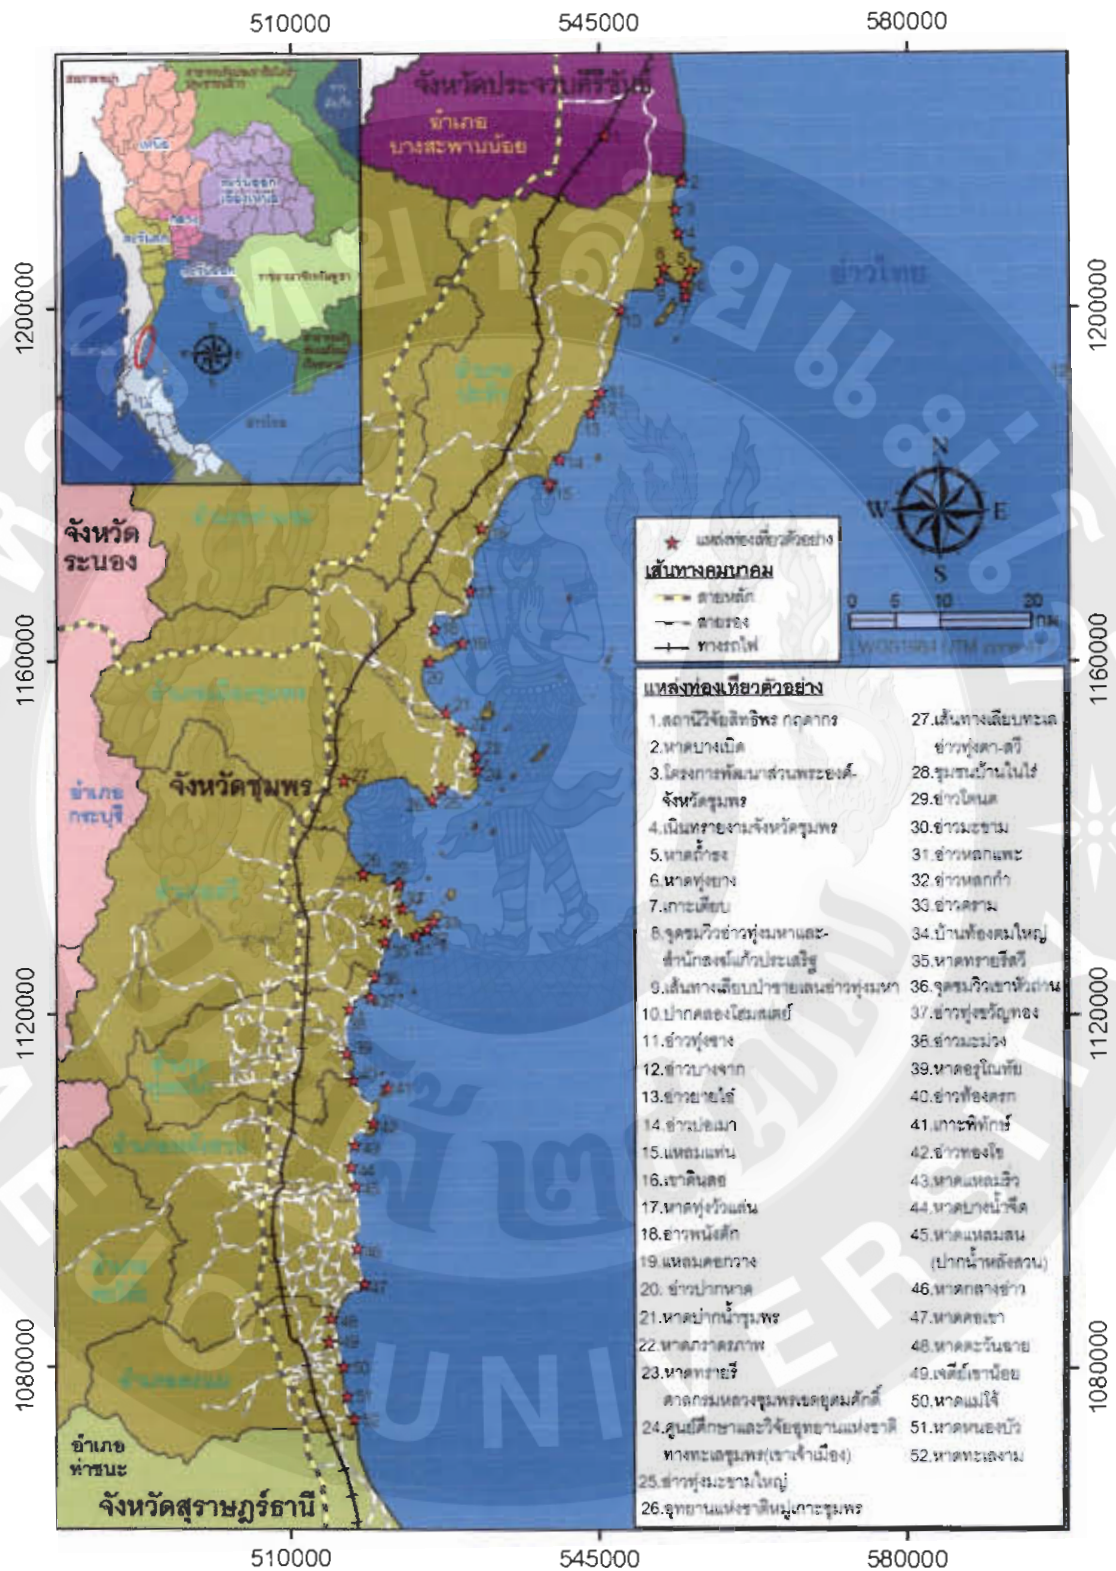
510000 545000 580000

1200000 1160000 1120000 1080000

1200000 1160000 1120000 1080000

510000 545000 580000

จังหวัดประจวบคีรีขันธ์

อำเภอ บางสะพานน้อย

อ่าวไทย

จังหวัด ระนอง

อำเภอ กระบุรี

จังหวัดชุมพร

อำเภอ ท่าชนะ

จังหวัดสุราษฎร์ธานี

N W E S

★ แหล่งท่องเที่ยวตัวอย่าง

เส้นทางคมนาคม

สายหลัก

สายรอง

ทางรถไฟ

0 5 10 20 กม.

WGS1984 UTM zone 47

แหล่งท่องเที่ยวตัวอย่าง

| | |
|---|---|
| 1.สถานีวิจัยสิทธิพร กฤดากร | 27.เส้นทางเลียบทะเล อ่าวทุ่งคา-สวี |
| 2.หาดบางเบิด | 28.ชุมชนบ้านในไร่ |
| 3.โครงการพัฒนาส่วนพระองค์-จังหวัดชุมพร | 29.อ่าวโฉลก |
| 4.เนินทรายงามจังหวัดชุมพร | 30.อ่าวมะขาม |
| 5.หาดถ้ำธง | 31.อ่าวหลกแพะ |
| 6.หาดทุ่งยาง | 32.อ่าวหลกกำ |
| 7.เกาะเตียบ | 33.อ่าวคราม |
| 8.จุดชมวิวอ่าวทุ่งมหาและ-สำนักสงฆ์แก้วประเสริฐ | 34.บ้านท้องตมใหญ่ |
| 9.เส้นทางเลียบป่าชายเลนอ่าวทุ่งมหา | 35.หาดทรายรีสวี |
| 10.ปากคลองโฮมสเตย์ | 36.จุดชมวิวเขาหัวถนน |
| 11.อ่าวทุ่งชาง | 37.อ่าวทุ่งวัวแล่น |
| 12.อ่าวบางจาก | 38.อ่าวมะม่วง |
| 13.อ่าวชายไฮ่ | 39.หาดอรุโณทัย |
| 14.อ่าวบ่อเมา | 40.อ่าวท้องครก |
| 15.แหลมแท่น | 41.เกาะพิทักษ์ |
| 16.เขาดินสอ | 42.อ่าวทองโข |
| 17.หาดทุ่งวัวแล่น | 43.หาดแหลมธิว |
| 18.อ่าวพนังตัก | 44.หาดบางน้ำจืด |
| 19.แหลมคอกวาง | 45.หาดแหลมสน (ปากน้ำหลังสวน) |
| 20. อ่าวปากหาด | 46.หาดกลางอ่าว |
| 21.หาดปากน้ำชุมพร | 47.หาดคอเขา |
| 22.หาดภราดรภาพ | 48.หาดตะวันฉาย |
| 23.หาดทรายรี ศาลกรมหลวงชุมพรเขตอุดมศักดิ์ | 49.เจดีย์เขาน้อย |
| 24.ศูนย์ศึกษาและวิจัยอุทยานแห่งชาติทางทะเลชุมพร(เขาเจ้าเมือง) | 50.หาดแม่ใจ |
| 25.อ่าวทุ่งมะขามใหญ่ | 51.หาดหนองบัว |
| 26.อุทยานแห่งชาติหมู่เกาะชุมพร | 52.หาดทะเลงาม |